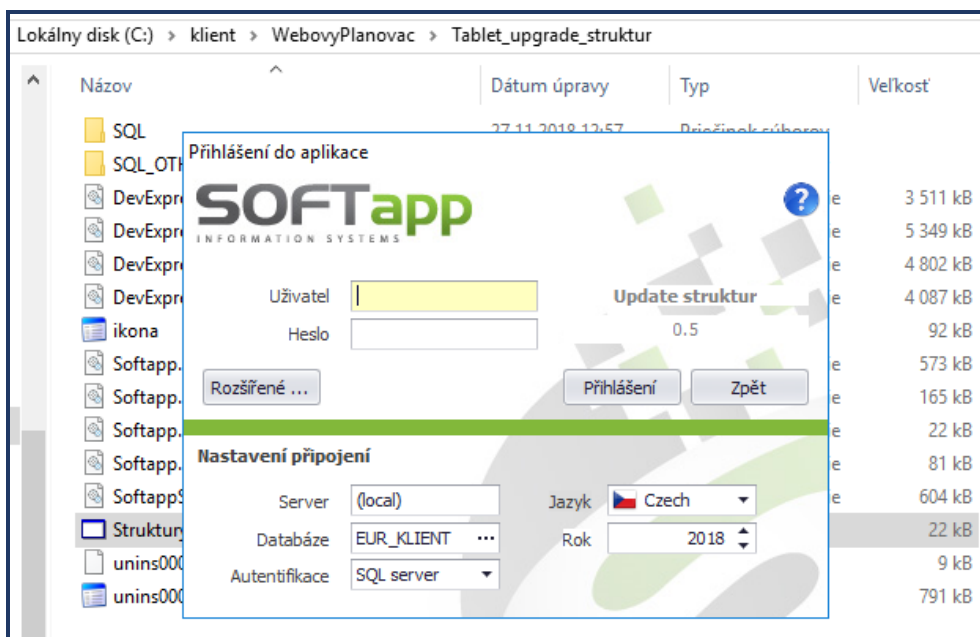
Lokálny disk (C:) > klient > WebovyPlanovac > Tablet_upgrade_struktur

| Názov | Dátum úpravy | Typ | Veľkosť |
|---|---|---|---|
| SQL | 27.11.2018 12:57 | Priečinok súborov | |
| SQL_OTH | | | |
| DevExpr | | e | 3 511 kB |
| DevExpr | | e | 5 349 kB |
| DevExpr | | e | 4 802 kB |
| DevExpr | | e | 4 087 kB |
| ikona | | | 92 kB |
| Softapp. | | e | 573 kB |
| Softapp. | | e | 165 kB |
| Softapp. | | e | 22 kB |
| Softapp. | | e | 81 kB |
| SoftappS | | e | 604 kB |
| Struktur | | | 22 kB |
| unins000 | | | 9 kB |
| unins000 | | | 791 kB |

Přihlášení do aplikace

SOFTapp
INFORMATION SYSTEMS

Uživatel
Heslo

Update struktur
0.5

Rozšířené ...
Přihlášení
Zpět

Nastavení připojení

Server (local)
Databáze EUR_KLIENT ...
Autentifikace SQL server
Jazyk Czech
Rok 2018